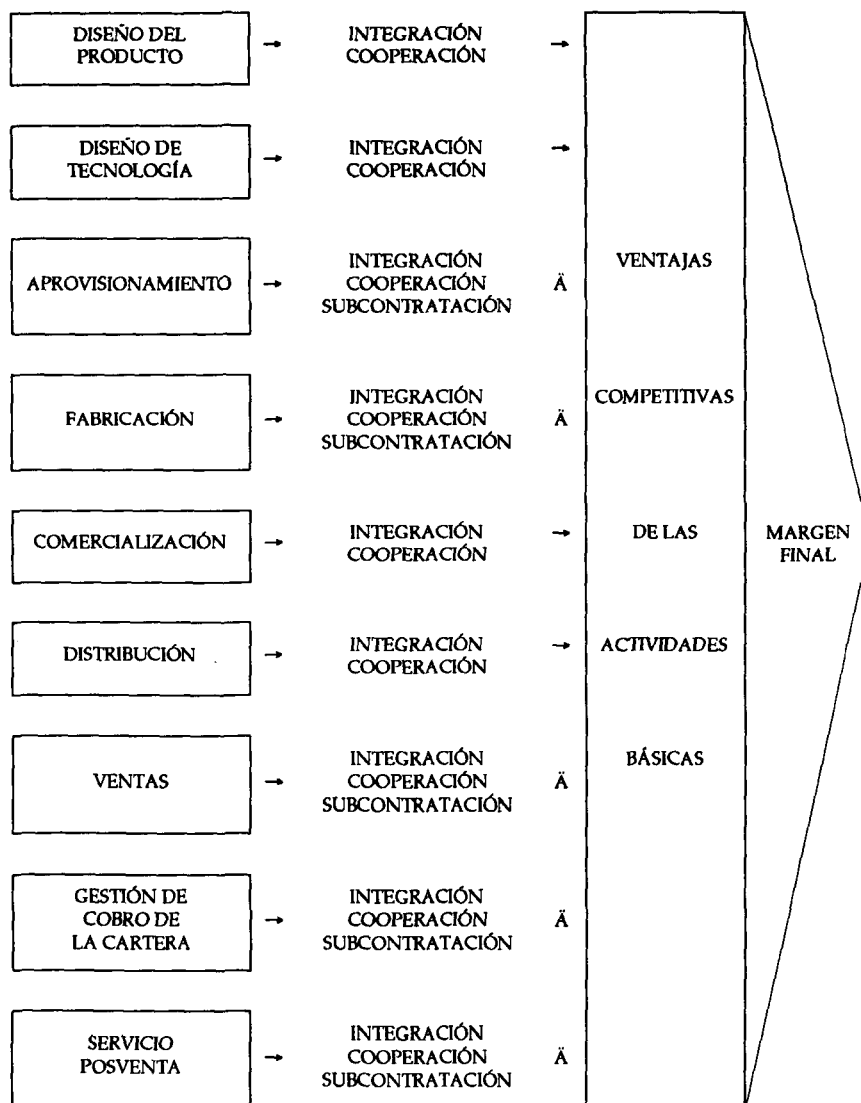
DISEÑO DEL PRODUCTO → INTEGRACIÓN COOPERACIÓN →

DISEÑO DE TECNOLOGÍA → INTEGRACIÓN COOPERACIÓN →

APROVISIONAMIENTO → INTEGRACIÓN COOPERACIÓN SUBCONTRATACIÓN Ä

FABRICACIÓN → INTEGRACIÓN COOPERACIÓN SUBCONTRATACIÓN Ä

COMERCIALIZACIÓN → INTEGRACIÓN COOPERACIÓN →

DISTRIBUCIÓN → INTEGRACIÓN COOPERACIÓN →

VENTAS → INTEGRACIÓN COOPERACIÓN SUBCONTRATACIÓN Ä

GESTIÓN DE COBRO DE LA CARTERA → INTEGRACIÓN COOPERACIÓN SUBCONTRATACIÓN Ä

SERVICIO POSVENTA → INTEGRACIÓN COOPERACIÓN SUBCONTRATACIÓN Ä

VENTAJAS COMPETITIVAS DE LAS ACTIVIDADES BÁSICAS

MARGEN FINAL